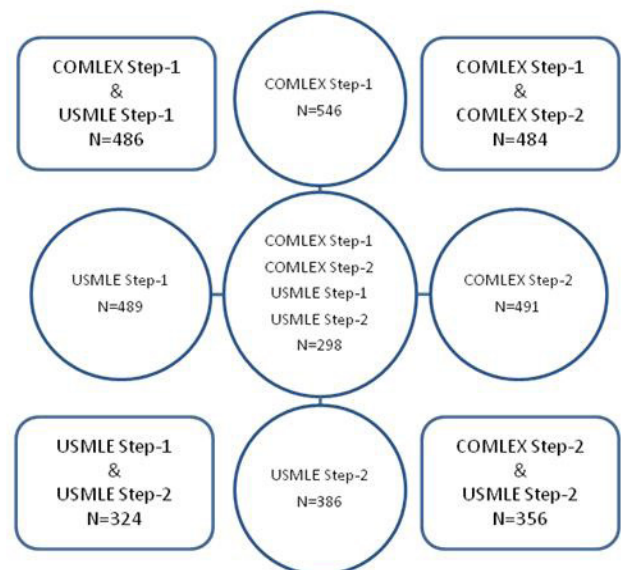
COMLEX Step-1
&
USMLE Step-1
N=486

COMLEX Step-1
N=546

COMLEX Step-1
&
COMLEX Step-2
N=484

USMLE Step-1
N=489

COMLEX Step-1
COMLEX Step-2
USMLE Step-1
USMLE Step-2
N=298

COMLEX Step-2
N=491

USMLE Step-1
&
USMLE Step-2
N=324

USMLE Step-2
N=386

COMLEX Step-2
&
USMLE Step-2
N=356